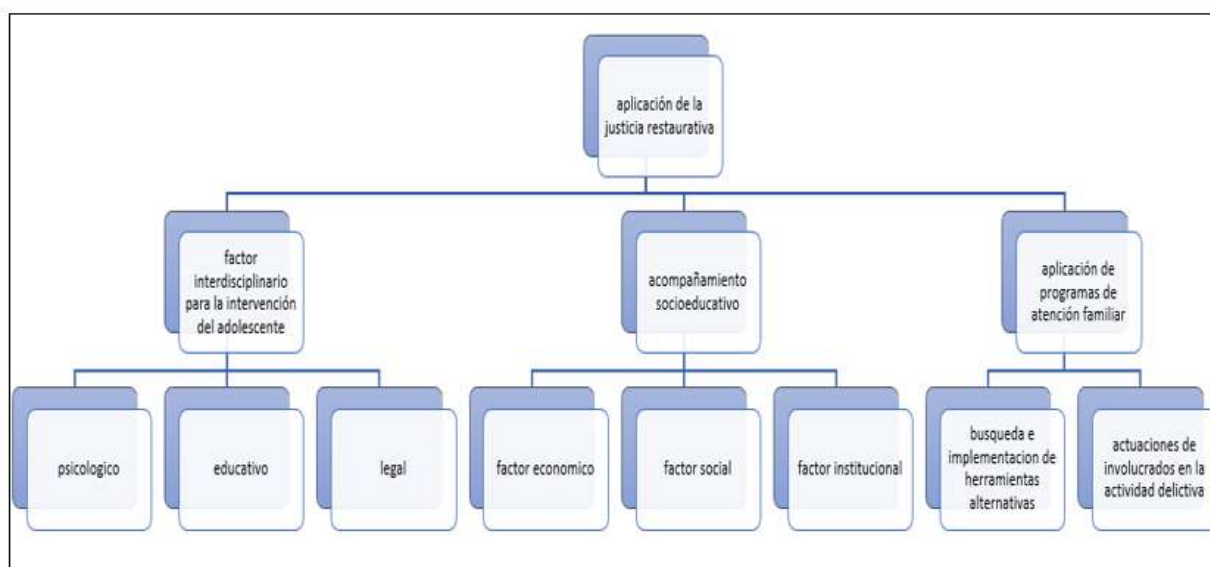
aplicación de la justicia restaurativa

factor interdisciplinario para la intervención del adolescente

acompañamiento socioeducativo

aplicación de programas de atención familiar

psicologico

educativo

legal

factor economico

factor social

factor institucional

busqueda e implementacion de herramientas alternativas

actuaciones de involucrados en la actividad delictiva